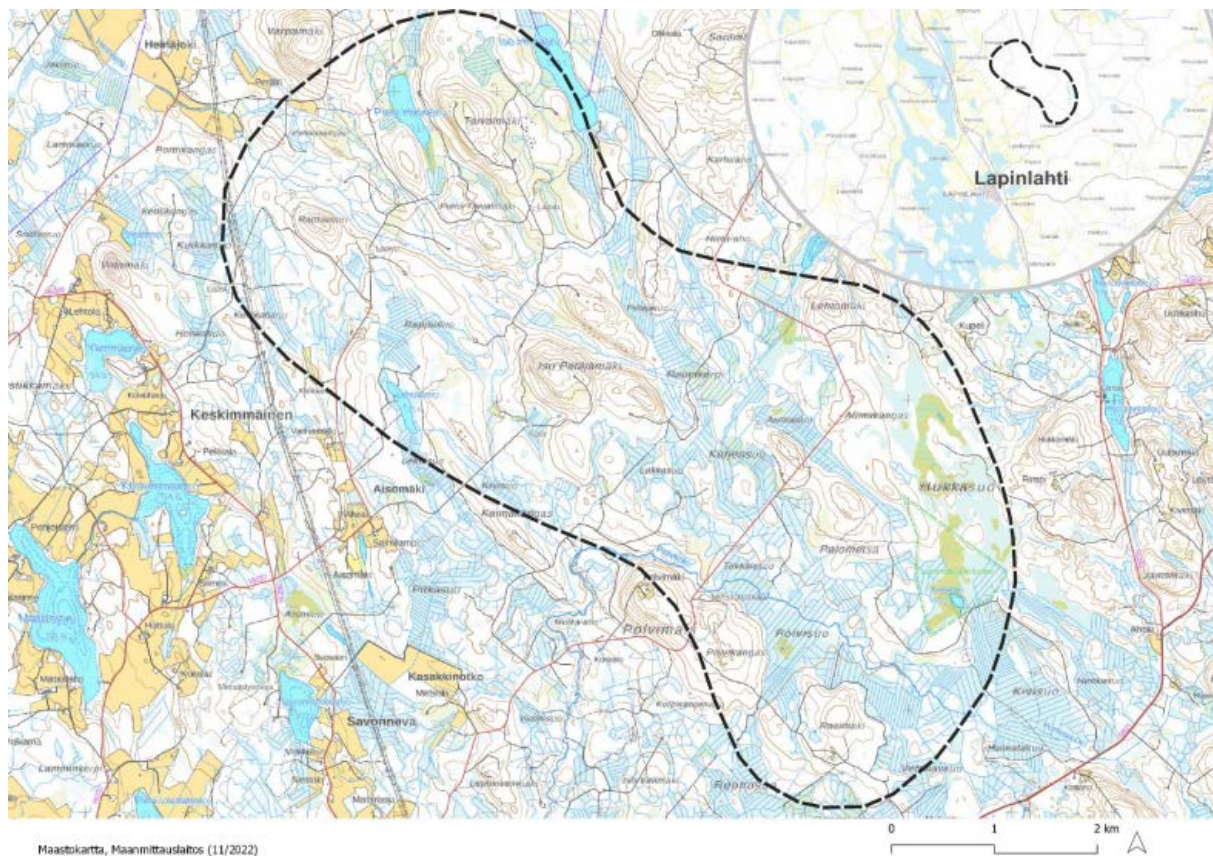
Heinäjoki
Varpamäki
Tavamäki
Ramamäki
Lehtola
Keskimmäinen
Aisomäki
Kasakkinotko
Savonneva
Lapinlahti
Lehtomäki
Hukkasuo
Palomesa
Polvimäki
Polvisuo
Kangaslampi
Raunioaho
Maastokartta, Maanmittauslaitos (11/2022)
0
1
2 km